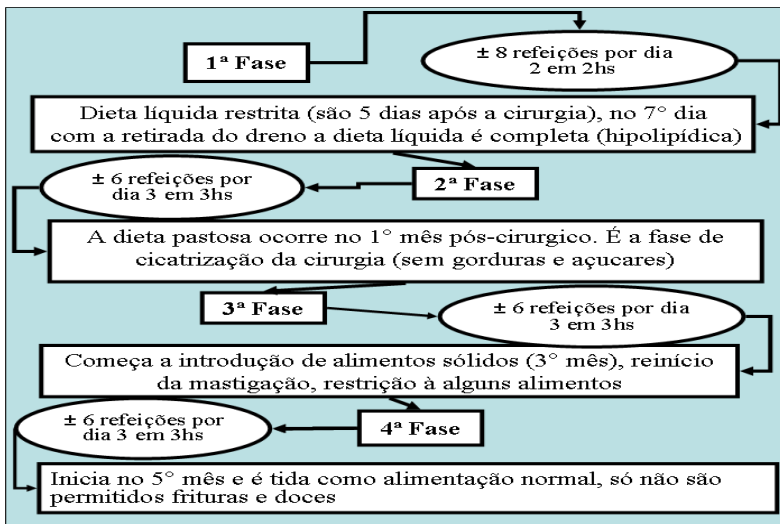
1ª Fase

± 8 refeições por dia 2 em 2hs

Dieta líquida restrita (são 5 dias após a cirurgia), no 7° dia com a retirada do dreno a dieta líquida é completa (hipolipídica)

2ª Fase

± 6 refeições por dia 3 em 3hs

A dieta pastosa ocorre no 1° mês pós-cirurgico. É a fase de cicatrização da cirurgia (sem gorduras e açucares)

3ª Fase

± 6 refeições por dia 3 em 3hs

Começa a introdução de alimentos sólidos (3° mês), reinício da mastigação, restrição à alguns alimentos

4ª Fase

± 6 refeições por dia 3 em 3hs

Inicia no 5° mês e é tida como alimentação normal, só não são permitidos frituras e doces